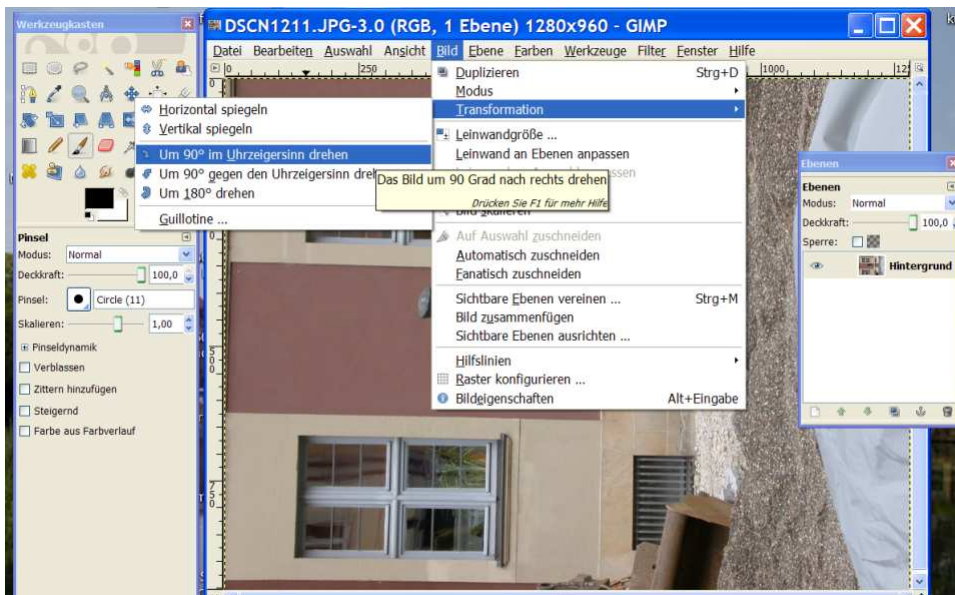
Werkzeugkasten

DSCN1211.JPG-3.0 (RGB, 1 Ebene) 1280x960 - GIMP

Datei Bearbeiten Auswahl Ansicht Bild Ebene Farben Werkzeuge Filter Fenster Hilfe

Duplizieren Strg+D
Modus
Transformation
Leinwandgröße ...
Leinwand an Ebenen anpassen
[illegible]ssen
Bild skalieren
Auf Auswahl zuschneiden
Automatisch zuschneiden
Fanatisch zuschneiden
Sichtbare Ebenen vereinen ... Strg+M
Bild zusammenfügen
Sichtbare Ebenen ausrichten ...
Hilfslinien
Raster konfigurieren ...
Bildeigenschaften Alt+Eingabe

Horizontal spiegeln
Vertikal spiegeln
Um 90° im Uhrzeigersinn drehen
Um 90° gegen den Uhrzeigersinn dreh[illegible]
Um 180° drehen
Guillotine ...

Das Bild um 90 Grad nach rechts drehen
Drücken Sie F1 für mehr Hilfe

Pinsel
Modus: Normal
Deckkraft: 100,0
Pinsel: Circle (11)
Skalieren: 1,00
Pinseldynamik
Verblassen
Zittern hinzufügen
Steigernd
Farbe aus Farbverlauf

Ebenen
Ebenen
Modus: Normal
Deckkraft: 100,0
Sperre:
Hintergrund